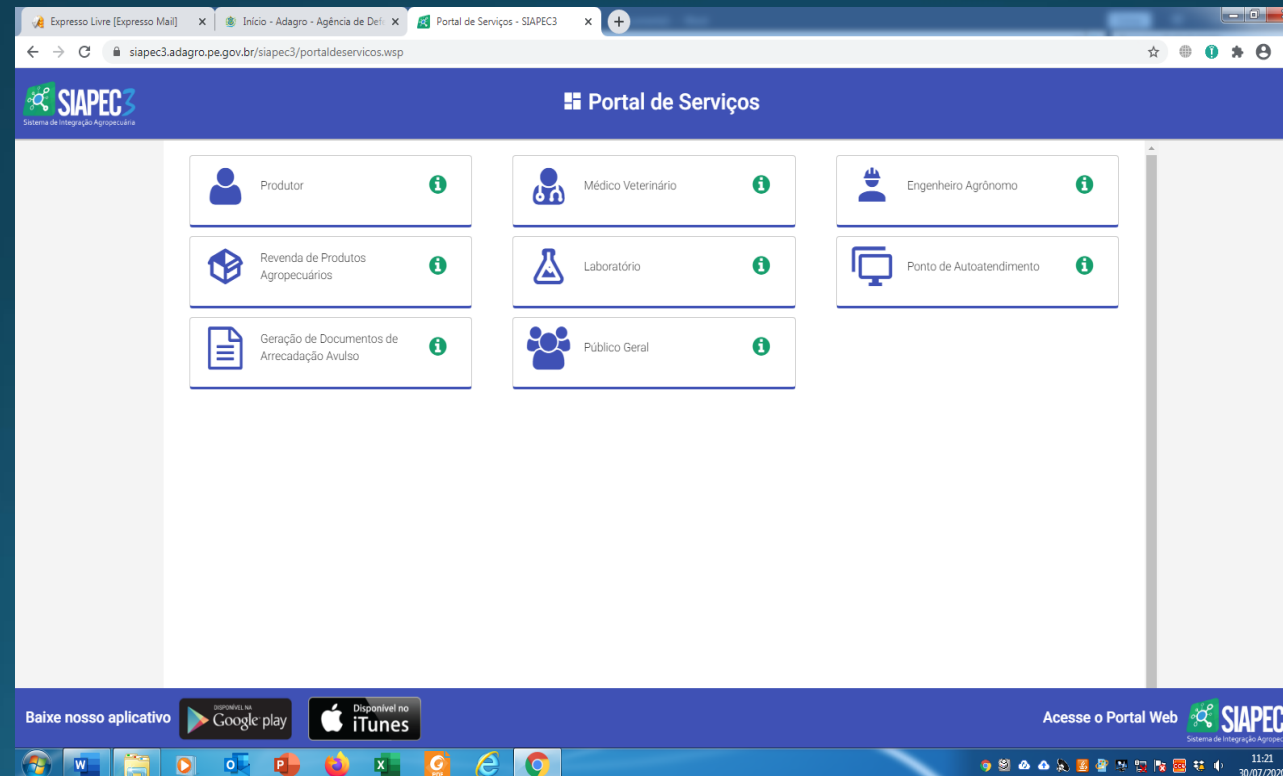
Expresso Livre [Expresso Mail] ×
Início - Adagro - Agência de Def ×
Portal de Serviços - SIAPEC3 ×

siapec3.adagro.pe.gov.br/siapec3/portaldeservicos.wsp

SIAPEC3
Sistema de Integração Agropecuária

Portal de Serviços

Produtor

Médico Veterinário

Engenheiro Agrônomo

Revenda de Produtos Agropecuários

Laboratório

Ponto de Autoatendimento

Geração de Documentos de Arrecadação Avulso

Público Geral

Baixe nosso aplicativo

DISPONÍVEL NA Google play

Disponível no iTunes

Acesse o Portal Web

SIAPEC
Sistema de Integração Agropec

11:21
30/07/202